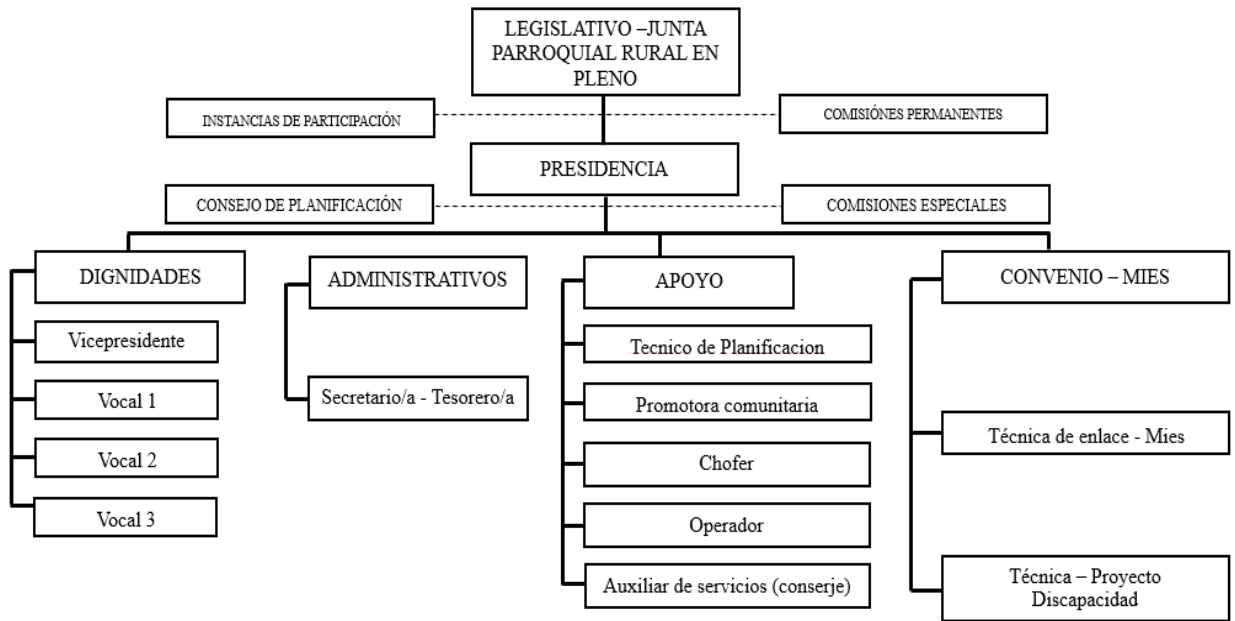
LEGISLATIVO –JUNTA PARROQUIAL RURAL EN PLENO

INSTANCIAS DE PARTICIPACIÓN

COMISIÓNES PERMANENTES

PRESIDENCIA

CONSEJO DE PLANIFICACIÓN

COMISIONES ESPECIALES

DIGNIDADES

Vicepresidente

Vocal 1

Vocal 2

Vocal 3

ADMINISTRATIVOS

Secretario/a - Tesorero/a

APOYO

Tecnico de Planificacion

Promotora comunitaria

Chofer

Operador

Auxiliar de servicios (conserje)

CONVENIO – MIES

Técnica de enlace - Mies

Técnica – Proyecto Discapacidad